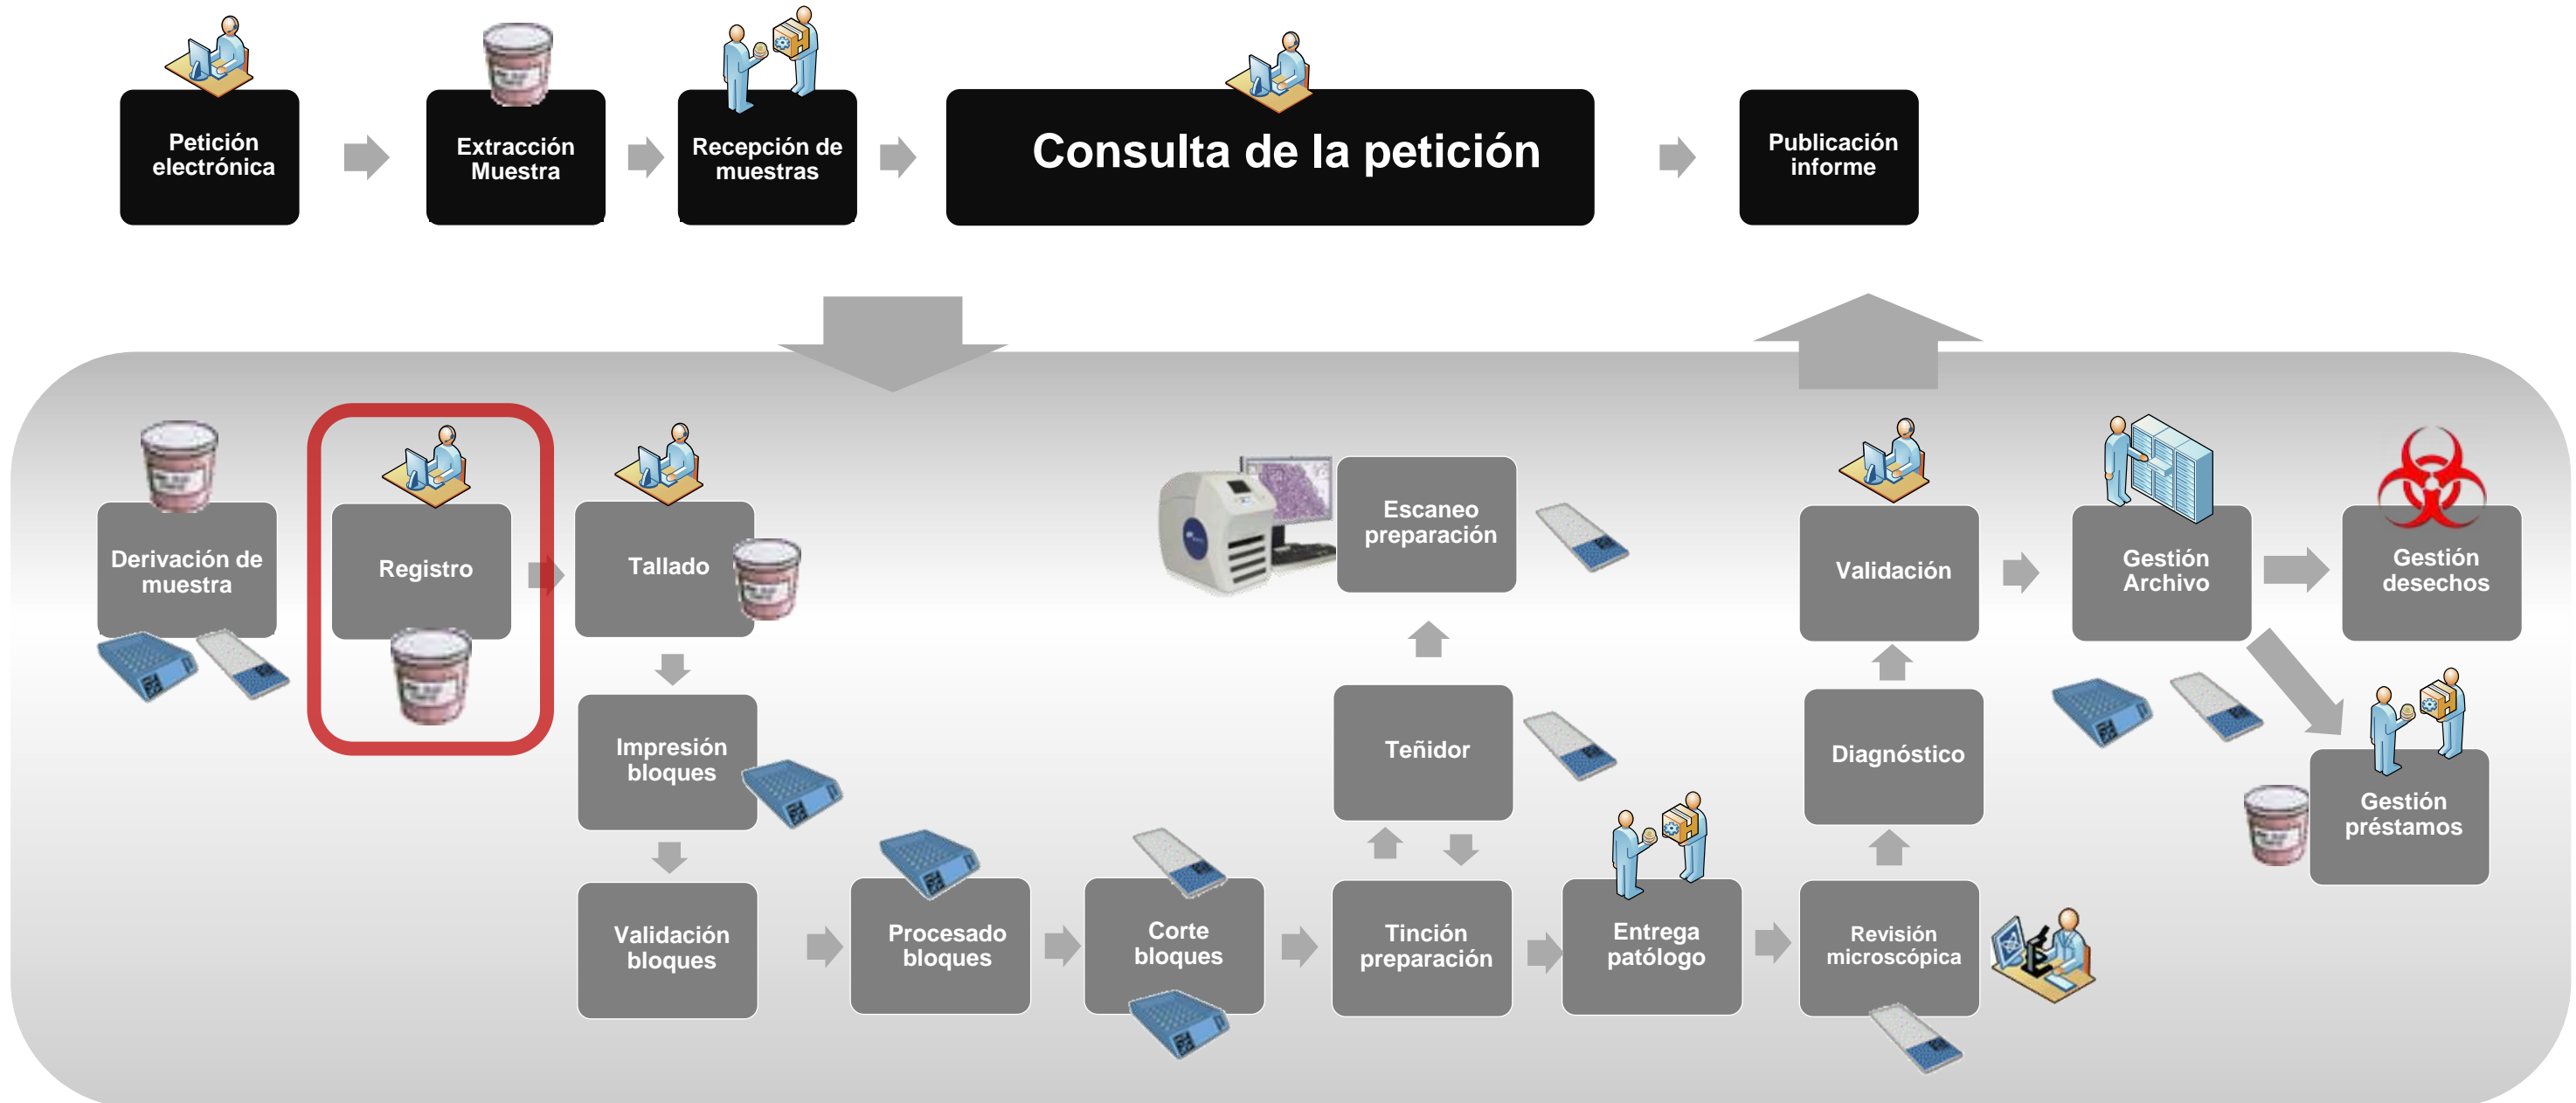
Petición electrónica

Extracción Muestra

Recepción de muestras

Consulta de la petición

Publicación informe

Derivación de muestra

Registro

Tallado

Impresión bloques

Validación bloques

Procesado bloques

Corte bloques

Tinción preparación

Teñidor

Escaneo preparación

Entrega patólogo

Revisión microscópica

Diagnóstico

Validación

Gestión Archivo

Gestión desechos

Gestión préstamos